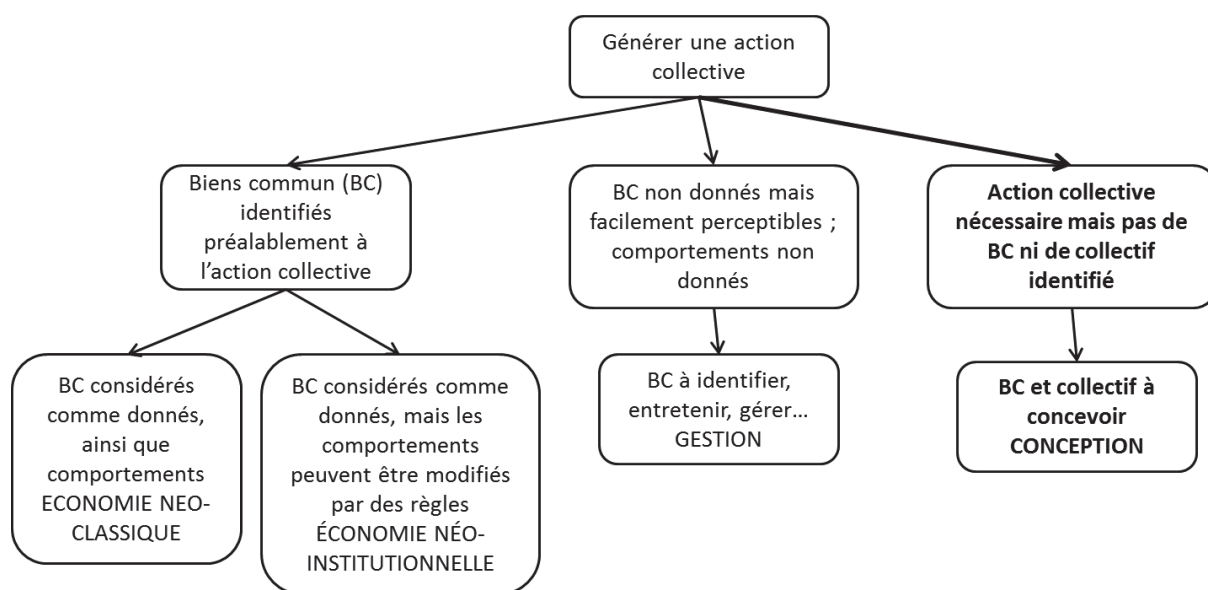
Générer une action collective

Biens commun (BC) identifiés préalablement à l'action collective

BC non donnés mais facilement perceptibles ; comportements non donnés

Action collective nécessaire mais pas de BC ni de collectif identifié

BC considérés comme donnés, ainsi que comportements ECONOMIE NEO-CLASSIQUE

BC considérés comme donnés, mais les comportements peuvent être modifiés par des règles ÉCONOMIE NÉO-INSTITUTIONNELLE

BC à identifier, entretenir, gérer… GESTION

BC et collectif à concevoir CONCEPTION